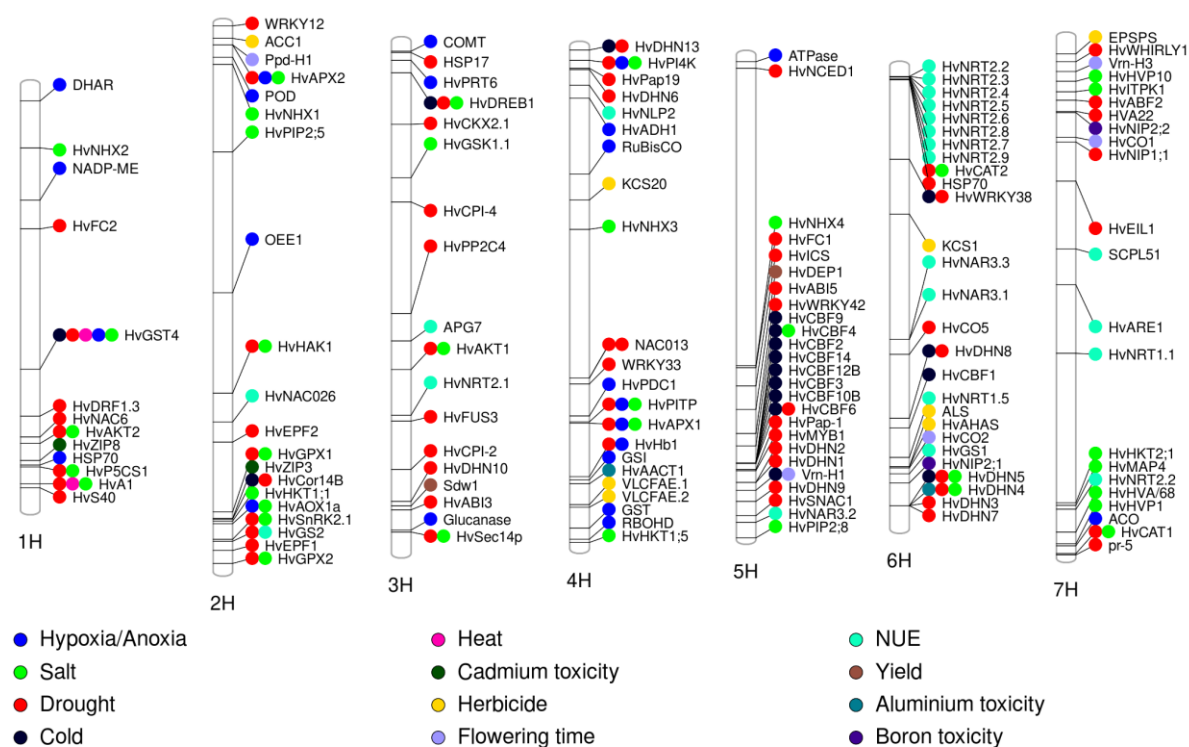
DHAR
HvNHX2
NADP-ME
HvFC2
HvGST4
HvDRF1.3
HvNAC6
HvAKT2
HvZIP8
HSP70
HvP5CS1
HvA1
HvS40
1H

WRKY12
ACC1
Ppd-H1
HvAPX2
POD
HvNHX1
HvPIP2;5
OEE1
HvHAK1
HvNAC026
HvEPF2
HvGPX1
HvZIP3
HvCor14B
HvHKT1;1
HvAOX1a
HvSnRK2.1
HvGS2
HvEPF1
HvGPX2
2H

COMT
HSP17
HvPRT6
HvDREB1
HvCKX2.1
HvGSK1.1
HvCPI-4
HvPP2C4
APG7
HvAKT1
HvNRT2.1
HvFUS3
HvCPI-2
HvDHN10
Sdw1
HvABI3
Glucanase
HvSec14p
3H

HvDHN13
HvPI4K
HvPap19
HvDHN6
HvNLP2
HvADH1
RuBisCO
KCS20
HvNHX3
NAC013
WRKY33
HvPDC1
HvPITP
HvAPX1
HvHb1
GSI
HvAACT1
VLCFAE.1
VLCFAE.2
GST
RBOHD
HvHKT1;5
4H

ATPase
HvNCED1
HvNHX4
HvFC1
HvICS
HvDEP1
HvABI5
HvWRKY42
HvCBF9
HvCBF4
HvCBF2
HvCBF14
HvCBF12B
HvCBF3
HvCBF10B
HvCBF6
HvPap-1
HvMYB1
HvDHN2
HvDHN1
Vrn-H1
HvDHN9
HvSNAC1
HvNAR3.2
HvPIP2;8
5H

HvNRT2.2
HvNRT2.3
HvNRT2.4
HvNRT2.5
HvNRT2.6
HvNRT2.8
HvNRT2.7
HvNRT2.9
HvCAT2
HSP70
HvWRKY38
KCS1
HvNAR3.3
HvNAR3.1
HvCO5
HvDHN8
HvCBF1
HvNRT1.5
ALS
HvAHAS
HvCO2
HvGS1
HvNIP2;1
HvDHN5
HvDHN4
HvDHN3
HvDHN7
6H

EPSPS
HvWHIRLY1
Vrn-H3
HvHVP10
HvITPK1
HvABF2
HVA22
HvNIP2;2
HvCO1
HvNIP1;1
HvEIL1
SCPL51
HvARE1
HvNRT1.1
HvHKT2;1
HvMAP4
HvNRT2.2
HvHVA/68
HvHVP1
ACO
HvCAT1
pr-5
7H

Hypoxia/Anoxia
Salt
Drought
Cold
Heat
Cadmium toxicity
Herbicide
Flowering time
NUE
Yield
Aluminium toxicity
Boron toxicity